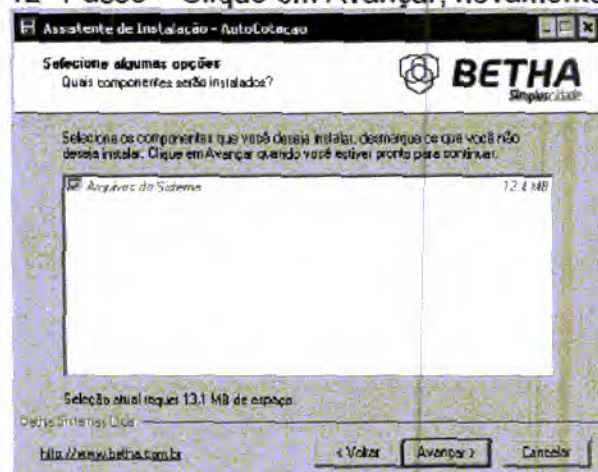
12º Passo – Clique em Avançar, novamente

Assistente de Instalação - AutoCotacao

Selecione algumas opções
Quais componentes serão instalados?

BETHA
Simplicidade

Selecione os componentes que você deseja instalar, desmarque os que você não deseja instalar. Clique em Avançar quando você estiver pronto para continuar.

Arquivos do Sistema 12.4 MB

Seleção atual requer 13.1 MB de espaço.

Betha Sistemas Ltda

http://www.betha.com.br

< Voltar Avançar > Cancelar